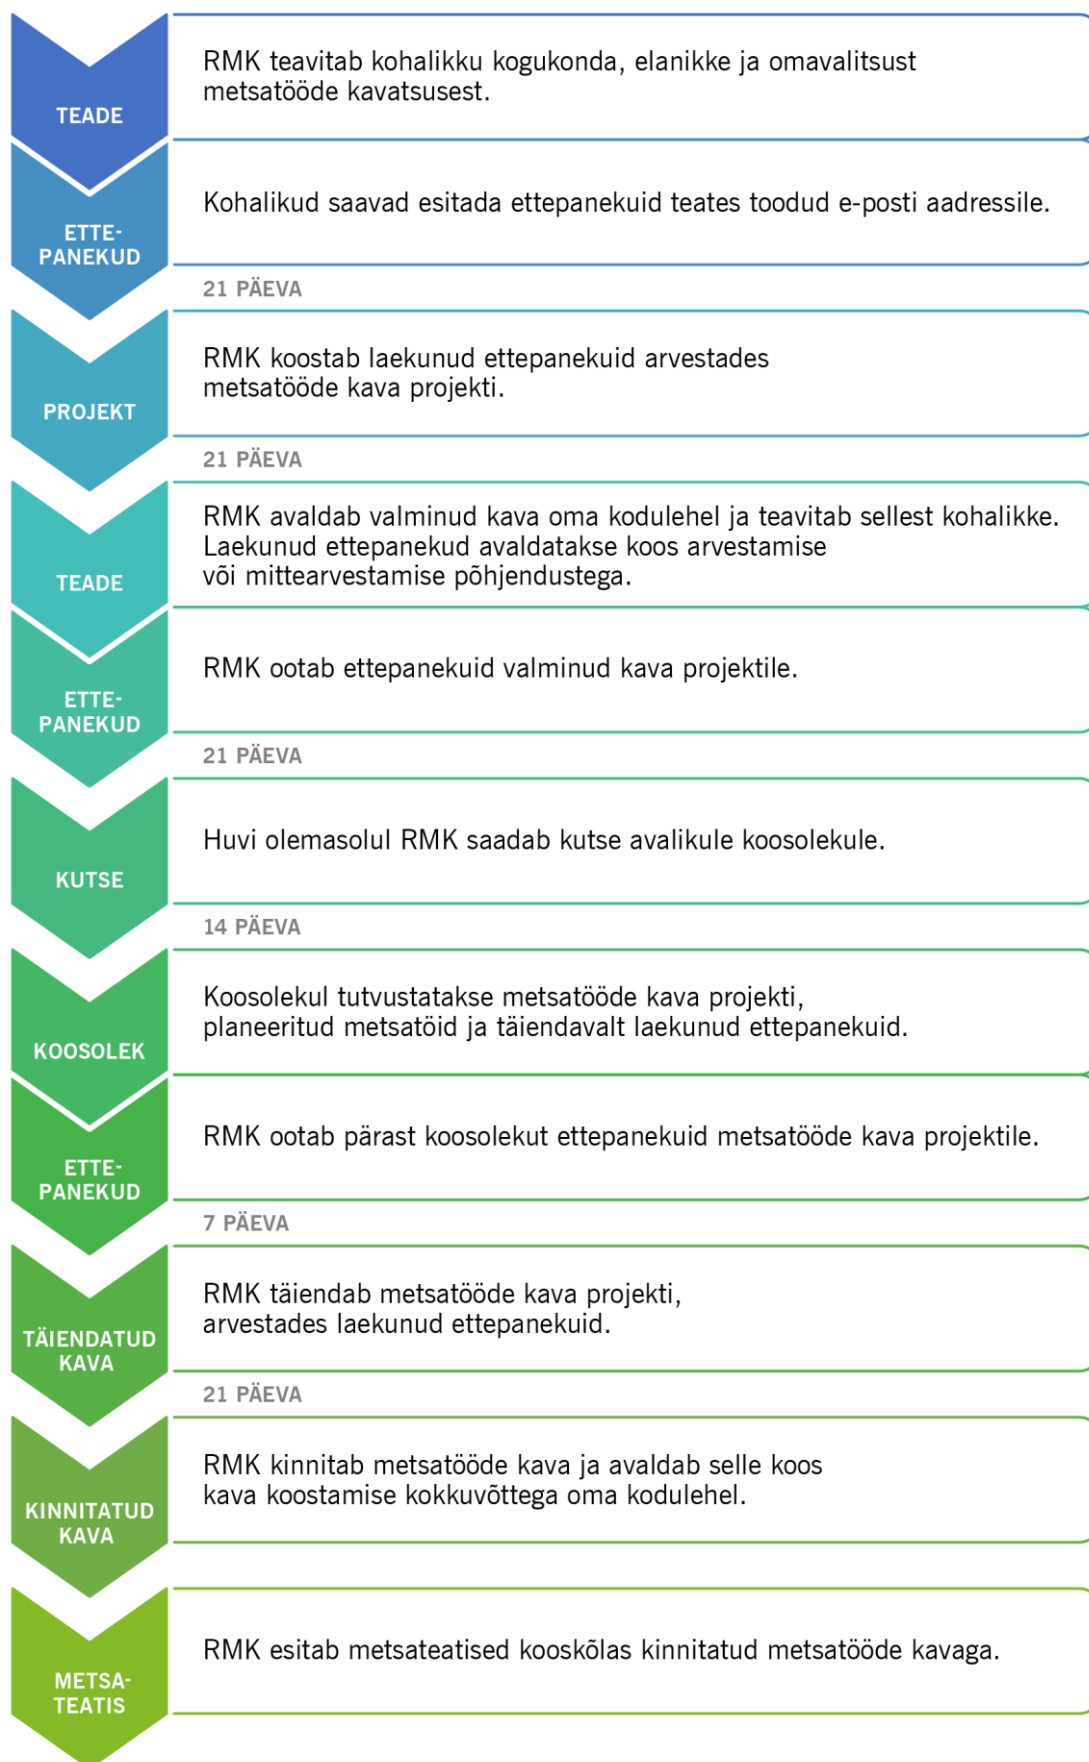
TEADE

RMK teavitab kohalikku kogukonda, elanikke ja omavalitsust metsatööde kavatsusest.

ETTE-PANEKUD

Kohalikud saavad esitada ettepanekuid teates toodud e-posti aadressile.

21 PÄEVA

PROJEKT

RMK koostab laekunud ettepanekuid arvestades metsatööde kava projekti.

21 PÄEVA

TEADE

RMK avaldab valminud kava oma kodulehel ja teavitab sellest kohalikke. Laekunud ettepanekud avaldatakse koos arvestamise või mittearvestamise põhjendustega.

ETTE-PANEKUD

RMK ootab ettepanekuid valminud kava projektile.

21 PÄEVA

KUTSE

Huvi olemasolul RMK saadab kutse avalikule koosolekule.

14 PÄEVA

KOOSOLEK

Koosolekul tutvustatakse metsatööde kava projekti, planeeritud metsatöid ja täiendavalt laekunud ettepanekuid.

ETTE-PANEKUD

RMK ootab pärast koosolekut ettepanekuid metsatööde kava projektile.

7 PÄEVA

TÄIENDATUD KAVA

RMK täiendab metsatööde kava projekti, arvestades laekunud ettepanekuid.

21 PÄEVA

KINNITATUD KAVA

RMK kinnitab metsatööde kava ja avaldab selle koos kava koostamise kokkuvõttega oma kodulehel.

METSA-TEATIS

RMK esitab metsateatised kooskõlas kinnitatud metsatööde kavaga.